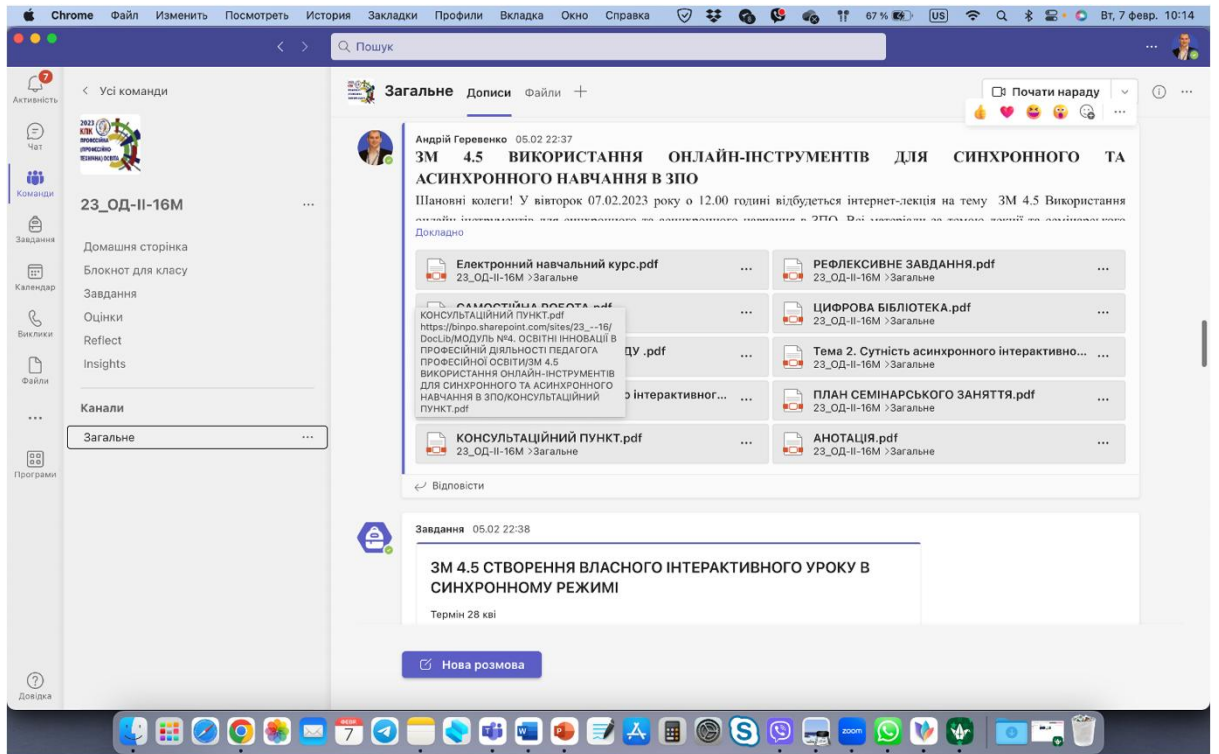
Chrome Файл Изменить Посмотреть История Закладки Профили Вкладка Окно Справка 67 % US Вт, 7 февр. 10:14

Q Пошук

7 Активність
Чат
Команди
Завдання
Календар
Виклики
Файли
...
Програми
Довідка

< Усі команди

2023 КПК ПРОФЕСІЙНО (ПРОФЕСІЙНО-ТЕХНІЧНА) ОСВІТА

23_ОД-ІІ-16М ...

Домашня сторінка
Блокнот для класу
Завдання
Оцінки
Reflect
Insights

Канали
Загальне ...

Загальне Дописи Файли +

Почати нараду

Андрій Геревенко 05.02 22:37

ЗМ 4.5 ВИКОРИСТАННЯ ОНЛАЙН-ІНСТРУМЕНТІВ ДЛЯ СИНХРОННОГО ТА АСИНХРОННОГО НАВЧАННЯ В ЗПО

Шановні колеги! У вівторок 07.02.2023 року о 12.00 годині відбудеться інтернет-лекція на тему ЗМ 4.5 Використання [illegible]

Докладно

Електронний навчальний курс.pdf
23_ОД-ІІ-16М >Загальне

РЕФЛЕКСИВНЕ ЗАВДАННЯ.pdf
23_ОД-ІІ-16М >Загальне

САМОСТІЙНА РОБОТА.pdf

ЦИФРОВА БІБЛІОТЕКА.pdf
23_ОД-ІІ-16М >Загальне

КОНСУЛЬТАЦІЙНИЙ ПУНКТ.pdf
https://binpo.sharepoint.com/sites/23_--16/DocLib/МОДУЛЬ №4. ОСВІТНІ ІННОВАЦІЇ В ПРОФЕСІЙНІЙ ДІЯЛЬНОСТІ ПЕДАГОГА ПРОФЕСІЙНОЇ ОСВІТИ/ЗМ 4.5 ВИКОРИСТАННЯ ОНЛАЙН-ІНСТРУМЕНТІВ ДЛЯ СИНХРОННОГО ТА АСИНХРОННОГО НАВЧАННЯ В ЗПО/КОНСУЛЬТАЦІЙНИЙ ПУНКТ.pdf

ДУ .pdf

Тема 2. Сутність асинхронного інтерактивно...
23_ОД-ІІ-16М >Загальне

о інтерактивног...

ПЛАН СЕМІНАРСЬКОГО ЗАНЯТТЯ.pdf
23_ОД-ІІ-16М >Загальне

КОНСУЛЬТАЦІЙНИЙ ПУНКТ.pdf
23_ОД-ІІ-16М >Загальне

АНОТАЦІЯ.pdf
23_ОД-ІІ-16М >Загальне

Відповісти

Завдання 05.02 22:38

ЗМ 4.5 СТВОРЕННЯ ВЛАСНОГО ІНТЕРАКТИВНОГО УРОКУ В СИНХРОННОМУ РЕЖИМІ

Термін 28 кві

Нова розмова

7 zoom